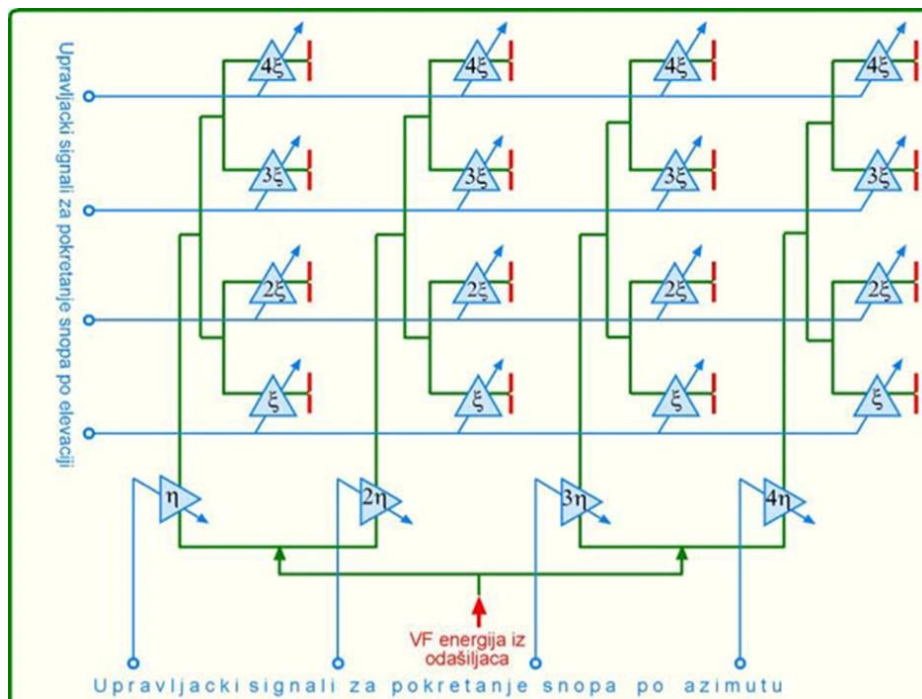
Upravljacki signali za pokretanje snopa po elevaciji

$4\xi$ $4\xi$ $4\xi$ $4\xi$

$3\xi$ $3\xi$ $3\xi$ $3\xi$

$2\xi$ $2\xi$ $2\xi$ $2\xi$

$\xi$ $\xi$ $\xi$ $\xi$

$\eta$ $2\eta$ $3\eta$ $4\eta$

VF energija iz odašiljaca

Upravljacki signali za pokretanje snopa po azimutu